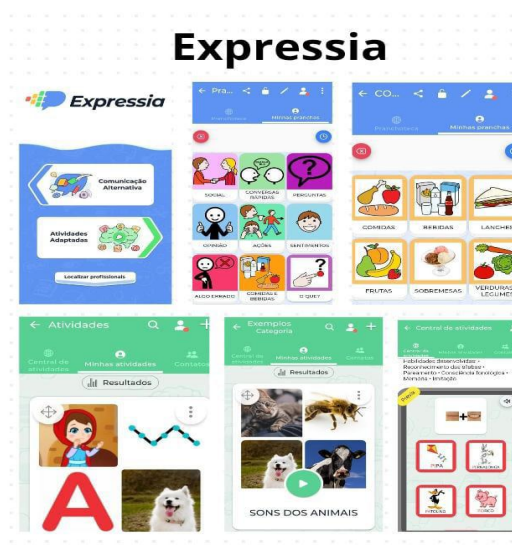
Expressia

Expressia

Comunicação Alternativa

Atividades Adaptadas

Localizar profissionais

← Pra...

Franchisaria

Minhas pranchas

SOCIAL

CONVERSAS RAPIDAS

PERGUNTAS

OPINIÃO

AÇÕES

SENTIMENTOS

ALGO ERRADO

COMIDAS E BEBIDAS

O QUE?

← CO...

Franchisaria

Minhas pranchas

COMIDAS

BEBIDAS

LANCHES

FRUTAS

SOBREMESAS

VERDURAS E LEGUMES

← Atividades

Central de atividades

Minhas atividades

Contatos

Resultados

← Exemplos Categoria

Central de atividades

Minhas atividades

Contatos

Resultados

SONS DOS ANIMAIS

← Central de atividades

Habilidades desenvolvidas • Reconhecimento das sílabas • Pareamento • Consciência fonológica • Memória • Imitação

PIPA

PITOCO

PORCO